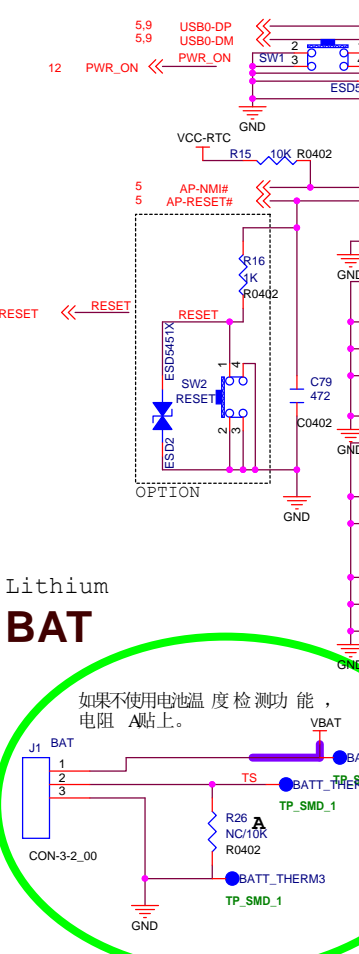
5,9 USB0-DP
5,9 USB0-DM
12 PWR_ON PWR_ON
SW1 2 3
ESD5
GND
VCC-RTC
R15 10K R0402
5 AP-NMI#
5 AP-RESET#
GND
R16 1K R0402
RESET RESET
RESET
ESD5451X
SW2 RESET
4 1 2 3
C79 472 C0402
ESD2
OPTION
GND
Lithium
BAT
如果不使用电池温 度 检 测功 能，电阻 A贴上。
VBAT
J1 BAT
1 2 3
TS
BATT_THERM
TP_SMD_1
R26 NC/10K R0402
A
BATT_THERM3
TP_SMD_1
CON-3-2_00
GND
GND